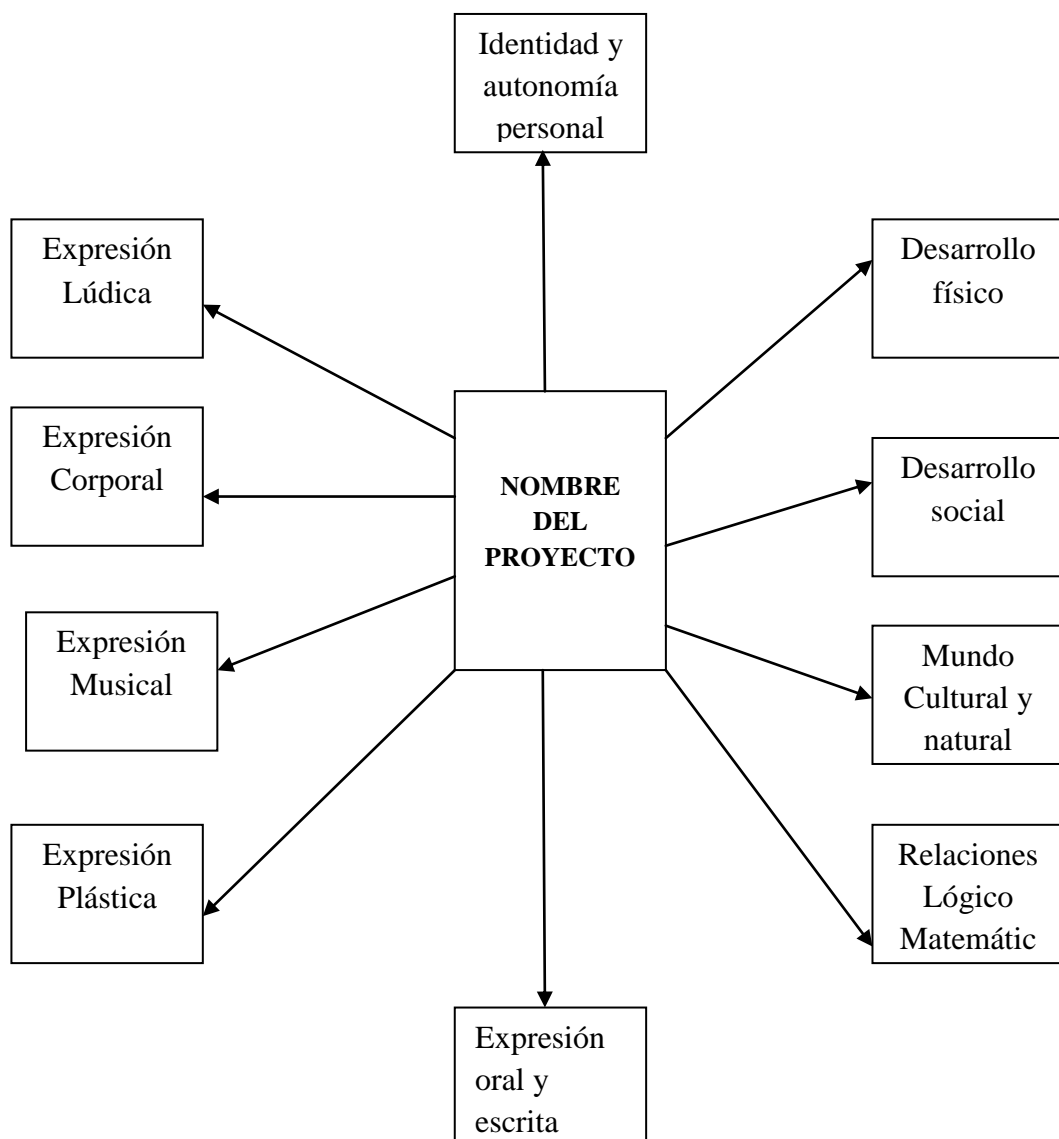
Identidad y autonomía personal

Expresión Lúdica

Desarrollo físico

Expresión Corporal

NOMBRE DEL PROYECTO

Desarrollo social

Expresión Musical

Mundo Cultural y natural

Expresión Plástica

Relaciones Lógico Matemátic

Expresión oral y escrita